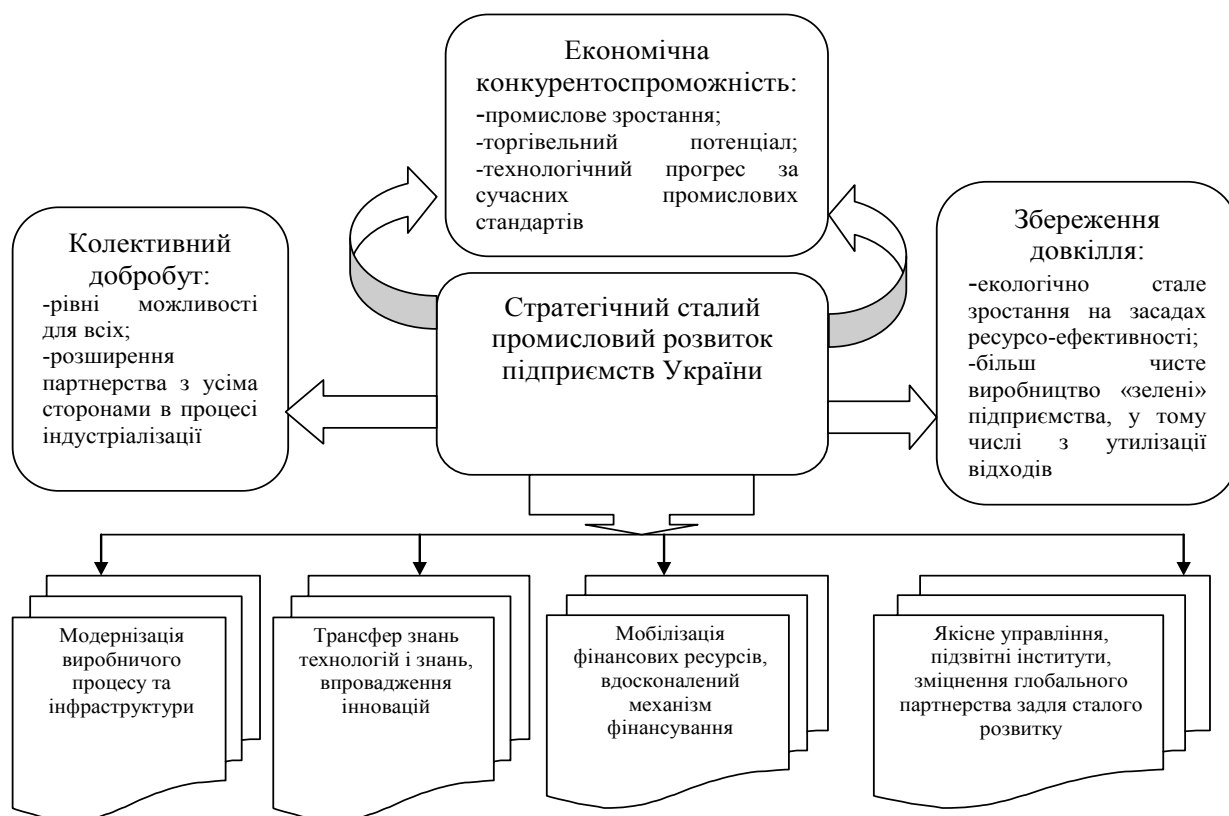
Економічна конкурентоспроможність:
-промислове зростання;
-торгівельний потенціал;
-технологічний прогрес за сучасних промислових стандартів

Колективний добробут:
-рівні можливості для всіх;
-розширення партнерства з усіма сторонами в процесі індустріалізації

Стратегічний сталий промисловий розвиток підприємств України

Збереження довкілля:
-екологічно стале зростання на засадах ресурсо-ефективності;
-більш чисте виробництво «зелені» підприємства, у тому числі з утилізації відходів

Модернізація виробничого процесу та інфраструктури

Трансфер знань технологій і знань, впровадження інновацій

Мобілізація фінансових ресурсів, вдосконалений механізм фінансування

Якісне управління, підзвітні інститути, зміцнення глобального партнерства задля сталого розвитку